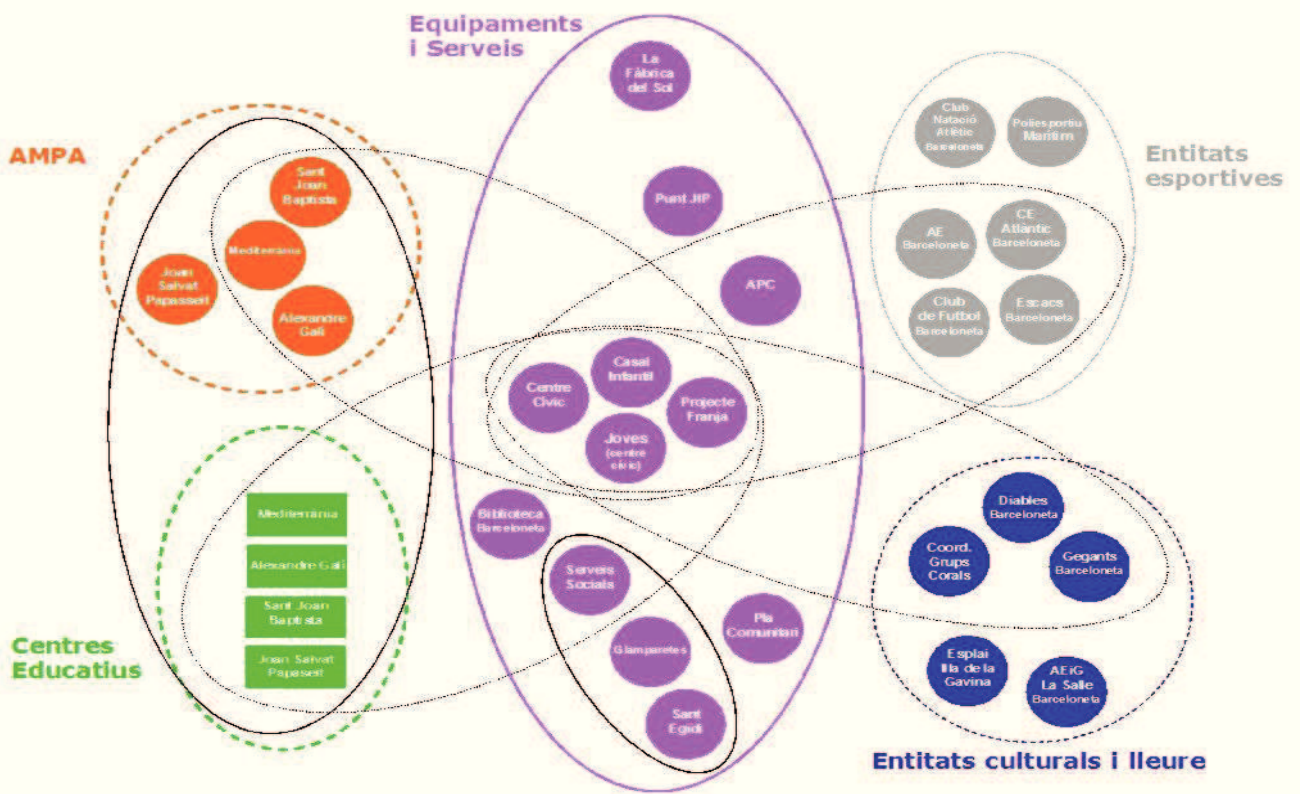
Equipaments i Serveis

La Fàbrica del Sol

AMPA

Sant Joan Baptista

Mediterrània

Joan Salvat Papasseit

Alexandre Galí

Punt JIP

APC

Club Natació Atlètic Barceloneta

Poliesportiu Marítim

Entitats esportives

AE Barceloneta

CE Atlàntic Barceloneta

Club de Futbol Barceloneta

Escacs Barceloneta

Casal Infantil

Centre Cívic

Projecte Franja

Joves (centre cívic)

Biblioteca Barceloneta

Mediterrània

Alexandre Galí

Sant Joan Baptista

Joan Salvat Papasseit

Centres Educatius

Serveis Socials

Pla Comunitari

Giamparetes

Sant Egidi

Diables Barceloneta

Coord. Grups Corals

Gegants Barceloneta

Esplai Illa de la Gavina

AEiG La Salle Barceloneta

Entitats culturals i lleure